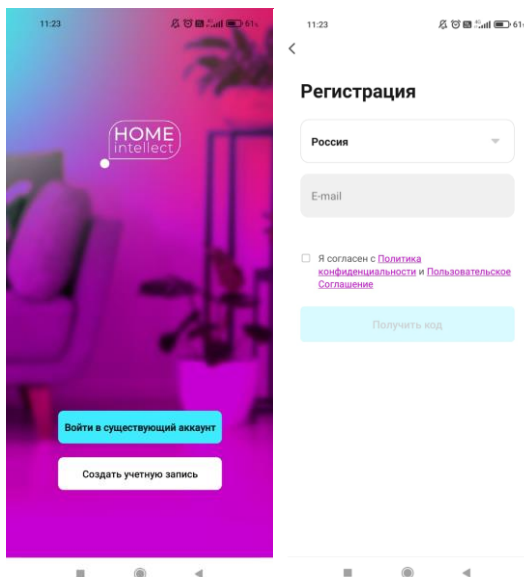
11:23 61

HOME intellect

Войти в существующий аккаунт

Создать учетную запись

11:23 61

Регистрация

Россия

E-mail

Я согласен с Политика конфиденциальности и Пользовательское Соглашение

Получить код